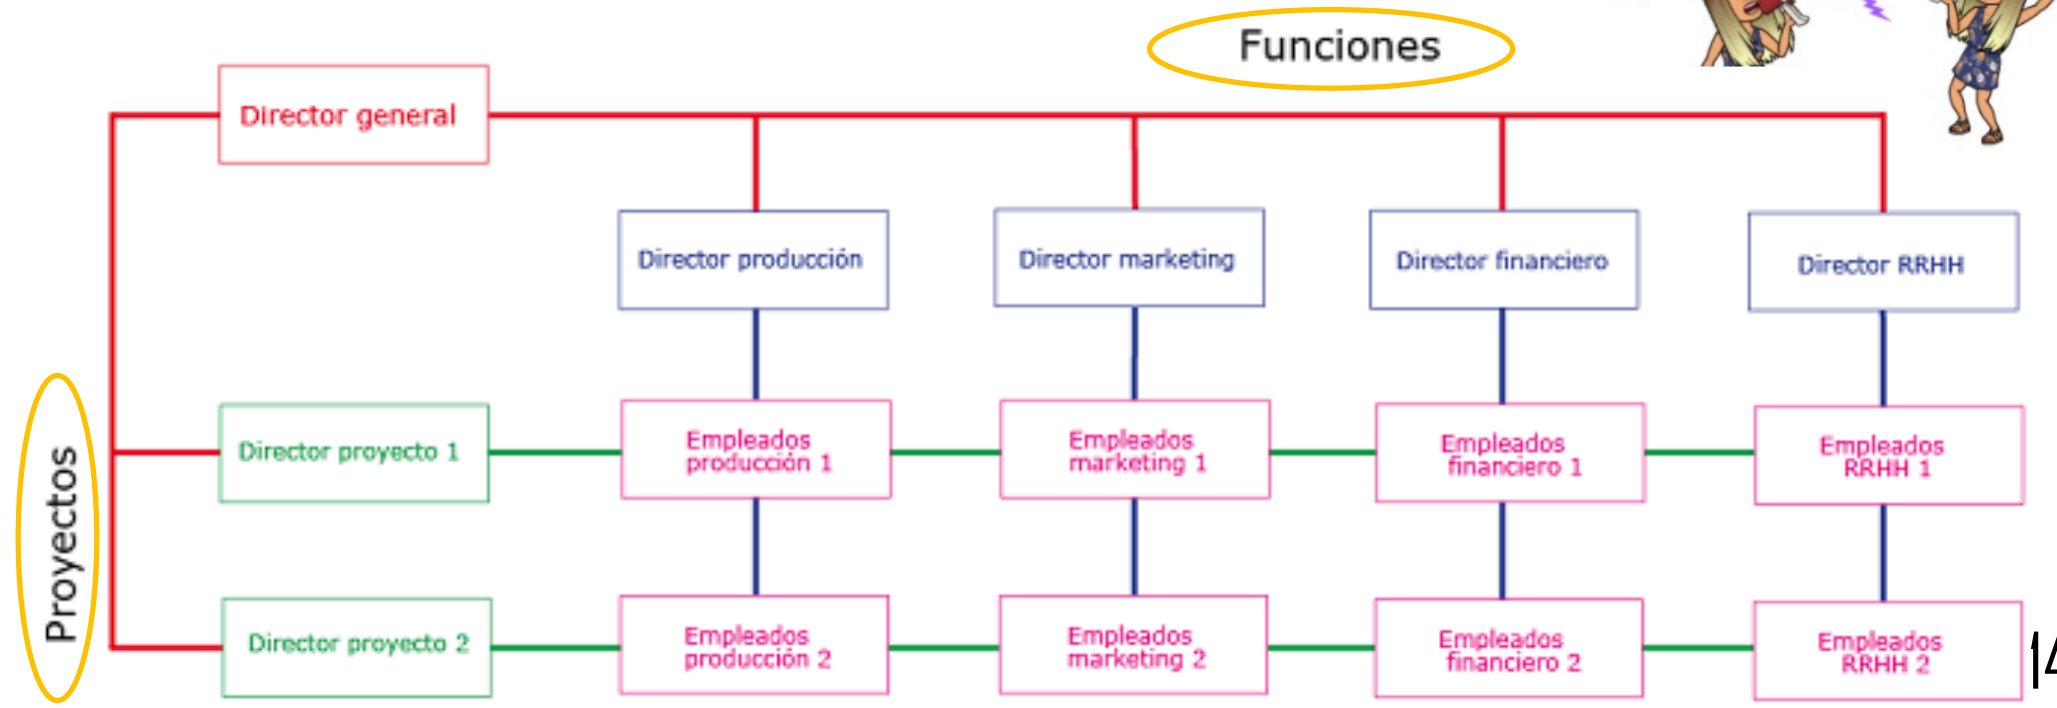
Funciones

Director general

Director producción

Director marketing

Director financiero

Director RRHH

Proyectos

Director proyecto 1

Empleados producción 1

Empleados marketing 1

Empleados financiero 1

Empleados RRHH 1

Director proyecto 2

Empleados producción 2

Empleados marketing 2

Empleados financiero 2

Empleados RRHH 2

14